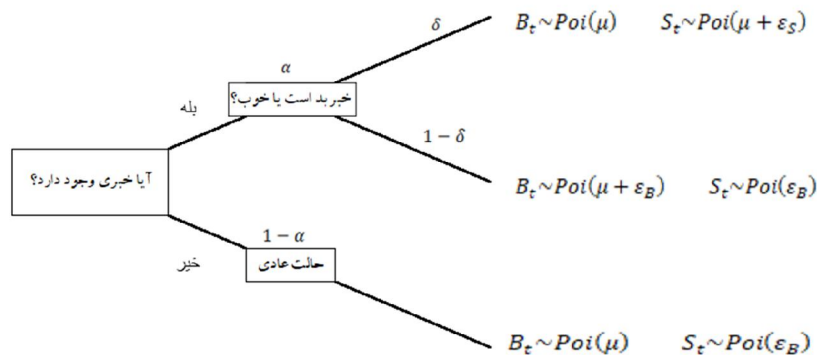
$\delta$ $B_t \sim Poi(\mu)$ $S_t \sim Poi(\mu + \varepsilon_S)$

$\alpha$

خبر بد است یا خوب؟

بله

$1-\delta$

آیا خبری وجود دارد؟

$B_t \sim Poi(\mu + \varepsilon_B)$ $S_t \sim Poi(\varepsilon_B)$

$1-\alpha$

خیر

حالت عادی

$B_t \sim Poi(\mu)$ $S_t \sim Poi(\varepsilon_B)$